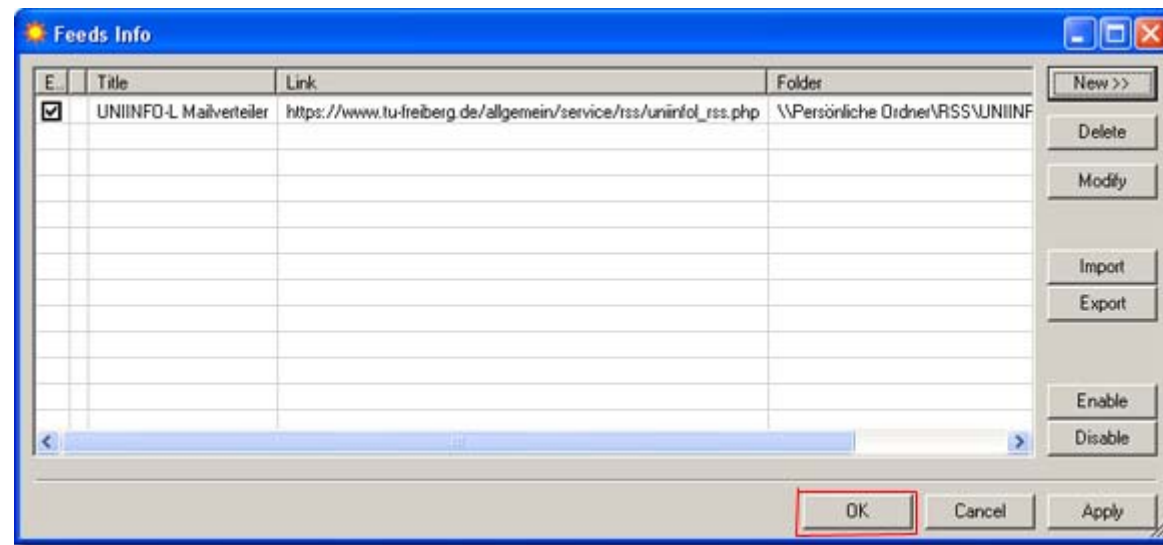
Feeds Info

| E... | Title | Link | Folder |
|---|---|---|---|
| ☑ | UNIINFO-L Mailverteiler | https://www.tu-freiberg.de/allgemein/service/rss/uniinfol_rss.php | \\Persönliche Ordner\RSS\UNIINF |

New >>
Delete
Modify
Import
Export
Enable
Disable

OK
Cancel
Apply